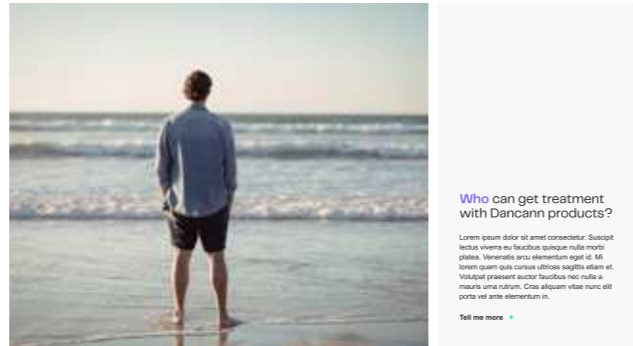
Who can get treatment with Dancann products?

Lorem ipsum dolor sit amet consectetur. Suscipit lectus viverra eu faucibus quisque nulla morbi platea. Venenatis arcu elementum eget id. Mi lorem quam quis cursus ultrices sagittis etiam et. Volutpat praesent auctor faucibus nec nulla a mauris urna rutrum. Cras aliquam vitae nunc elit porta vel ante elementum in.

Tell me more +